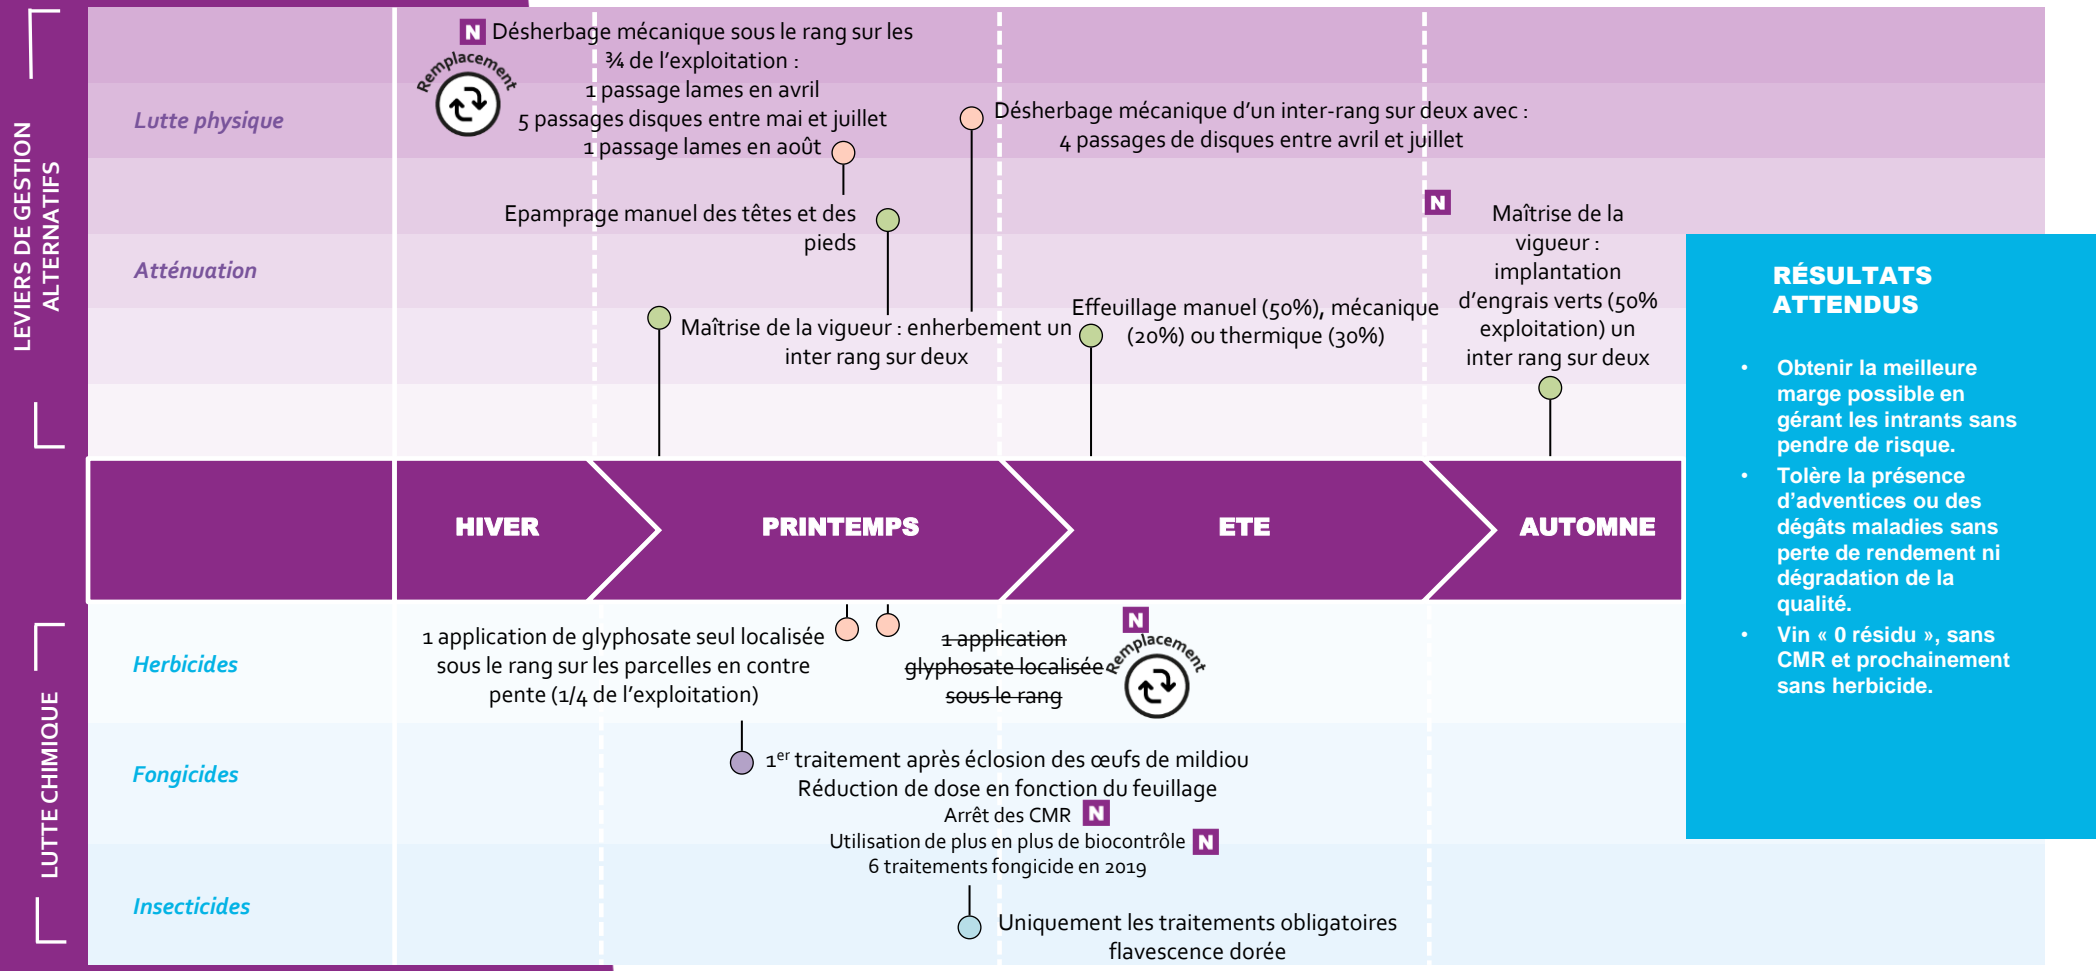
LEVIERS DE GESTION ALTERNATIFS

Lutte physique

Atténuation

N Désherbage mécanique sous le rang sur les ¾ de l'exploitation :
1 passage lames en avril
5 passages disques entre mai et juillet
1 passage lames en août

Remplacement

Désherbage mécanique d'un inter-rang sur deux avec :
4 passages de disques entre avril et juillet

Epamprage manuel des têtes et des pieds

N Maîtrise de la vigueur : implantation d'engrais verts (50% exploitation) un inter rang sur deux

Maîtrise de la vigueur : enherbement un inter rang sur deux

Effeuillage manuel (50%), mécanique (20%) ou thermique (30%)

HIVER

PRINTEMPS

ETE

AUTOMNE

RÉSULTATS ATTENDUS

• Obtenir la meilleure marge possible en gérant les intrants sans pendre de risque.
• Tolère la présence d'adventices ou des dégâts maladies sans perte de rendement ni dégradation de la qualité.
• Vin « 0 résidu », sans CMR et prochainement sans herbicide.

LUTTE CHIMIQUE

Herbicides

Fongicides

Insecticides

1 application de glyphosate seul localisée sous le rang sur les parcelles en contre pente (1/4 de l'exploitation)

~~1 application glyphosate localisée sous le rang~~

N Remplacement

$1^{er}$ traitement après éclosion des œufs de mildiou
Réduction de dose en fonction du feuillage
Arrêt des CMR N
Utilisation de plus en plus de biocontrôle N
6 traitements fongicide en 2019

Uniquement les traitements obligatoires flavescence dorée